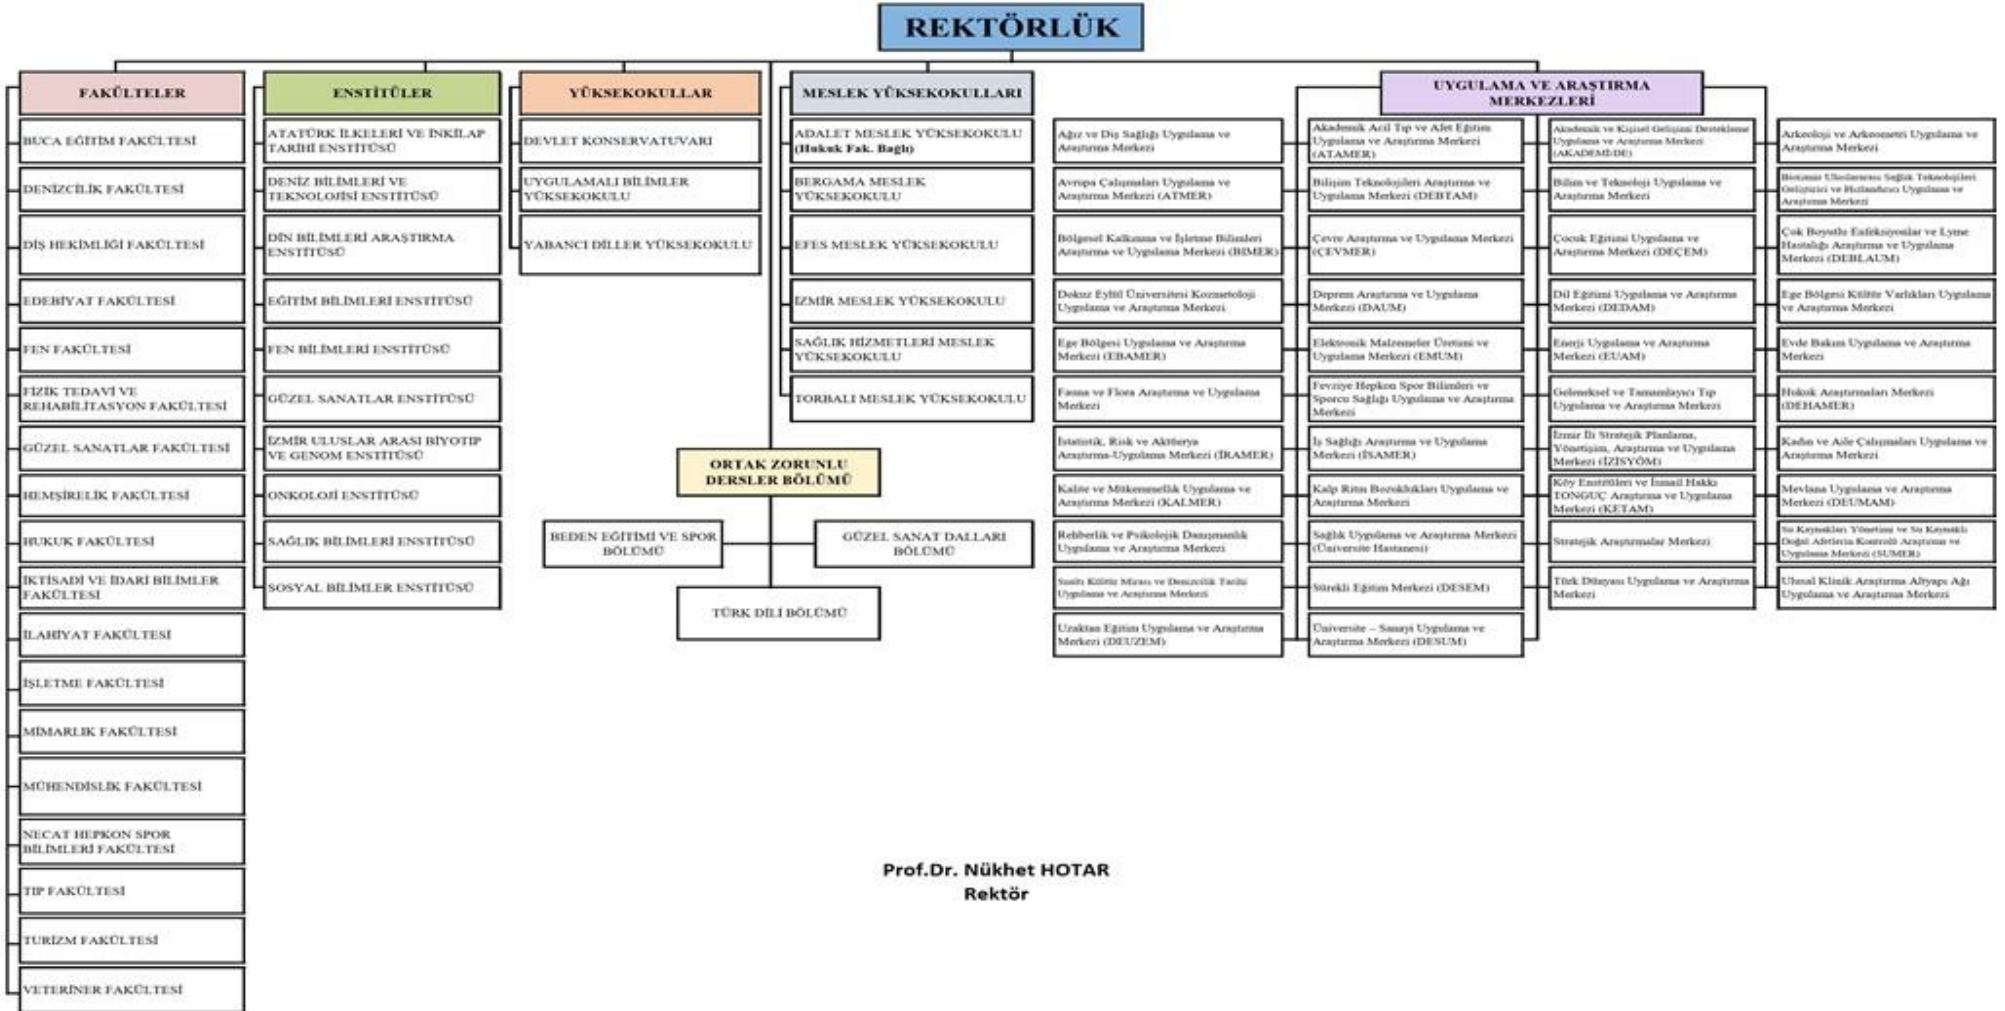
REKTÖRLÜK

FAKÜLTELER

BUCA EĞİTİM FAKÜLTESİ

DENİZCİLİK FAKÜLTESİ

DİŞ HEKİMLİĞİ FAKÜLTESİ

EDEBİYAT FAKÜLTESİ

FEN FAKÜLTESİ

FİZİK TEDAVİ VE REHABİLİTASYON FAKÜLTESİ

GÜZEL SANATLAR FAKÜLTESİ

HEMŞİRELİK FAKÜLTESİ

HUKUK FAKÜLTESİ

İKTİSADİ VE İDARİ BİLİMLER FAKÜLTESİ

İLAHİYAT FAKÜLTESİ

İŞLETME FAKÜLTESİ

MİMARLIK FAKÜLTESİ

MÜHENDİSLİK FAKÜLTESİ

NECAT HEPKON SPOR BİLİMLERİ FAKÜLTESİ

TIP FAKÜLTESİ

TURİZM FAKÜLTESİ

VETERİNER FAKÜLTESİ

ENSTİTÜLER

ATATÜRK İLKELERİ VE İNKILAP TARİHİ ENSTİTÜSÜ

DENİZ BİLİMLERİ VE TEKNOLOJİSİ ENSTİTÜSÜ

DİN BİLİMLERİ ARAŞTIRMA ENSTİTÜSÜ

EĞİTİM BİLİMLERİ ENSTİTÜSÜ

FEN BİLİMLERİ ENSTİTÜSÜ

GÜZEL SANATLAR ENSTİTÜSÜ

İZMİR ULUSLAR ARASI BİYOTIP VE GENOM ENSTİTÜSÜ

ONKOLOJİ ENSTİTÜSÜ

SAĞLIK BİLİMLERİ ENSTİTÜSÜ

SOSYAL BİLİMLER ENSTİTÜSÜ

YÜKSEKOKULLAR

DEVLET KONSERVATUVARI

UYGULAMALI BİLİMLER YÜKSEKOKULU

YABANCI DİLLER YÜKSEKOKULU

ORTAK ZORUNLU DERSLER BÖLÜMÜ

BEDEN EĞİTİMİ VE SPOR BÖLÜMÜ

GÜZEL SANAT DALLARI BÖLÜMÜ

TÜRK DİLİ BÖLÜMÜ

MESLEK YÜKSEKOKULLARI

ADALET MESLEK YÜKSEKOKULU (Hukuk Fak. Bağlı)

BERGAMA MESLEK YÜKSEKOKULU

EFES MESLEK YÜKSEKOKULU

İZMİR MESLEK YÜKSEKOKULU

SAĞLIK HİZMETLERİ MESLEK YÜKSEKOKULU

TORBALI MESLEK YÜKSEKOKULU

UYGULAMA VE ARAŞTIRMA MERKEZLERİ

Ağız ve Diş Sağlığı Uygulama ve Araştırma Merkezi

Avrupa Çalışmaları Uygulama ve Araştırma Merkezi (ATMER)

Bölgesel Kalkınma ve İşletme Bilimleri Araştırma ve Uygulama Merkezi (BİMER)

Dokuz Eylül Üniversitesi Kozmetoloji Uygulama ve Araştırma Merkezi

Ege Bölgesi Uygulama ve Araştırma Merkezi (EBAMER)

Fauna ve Flora Araştırma ve Uygulama Merkezi

İstatistik, Risk ve Aktüerya Araştırma-Uygulama Merkezi (İRAMER)

Kalite ve Mükemmellik Uygulama ve Araştırma Merkezi (KALMER)

Rehberlik ve Psikolojik Danışmanlık Uygulama ve Araştırma Merkezi

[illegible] Kültür Mirası ve Denizcilik Tarihi Uygulama ve Araştırma Merkezi

Uzaktan Eğitim Uygulama ve Araştırma Merkezi (DEUZEM)

Akademik Acil Tıp ve Afet Eğitim Uygulama ve Araştırma Merkezi (ATAMER)

Bilişim Teknolojileri Araştırma ve Uygulama Merkezi (DEBTAM)

Çevre Araştırma ve Uygulama Merkezi (ÇEVMER)

Deprem Araştırma ve Uygulama Merkezi (DAUM)

Elektronik Malzemeler Üretim ve Uygulama Merkezi (EMUM)

Fevziye Hepkon Spor Bilimleri ve Sporcu Sağlığı Uygulama ve Araştırma Merkezi

İş Sağlığı Araştırma ve Uygulama Merkezi (İSAMER)

Kalp Ritm Bozuklukları Uygulama ve Araştırma Merkezi

Sağlık Uygulama ve Araştırma Merkezi (Üniversite Hastanesi)

Sürekli Eğitim Merkezi (DESEM)

Üniversite – Sanayi Uygulama ve Araştırma Merkezi (DESUM)

Akademik ve Kişisel Gelişimi Destekleme Uygulama ve Araştırma Merkezi (AKADEMEDE)

Bilim ve Teknoloji Uygulama ve Araştırma Merkezi

Çocuk Eğitimi Uygulama ve Araştırma Merkezi (DEÇEM)

Dil Eğitimi Uygulama ve Araştırma Merkezi (DEDAM)

Enerji Uygulama ve Araştırma Merkezi (EUAM)

Geleneksel ve Tamamlayıcı Tıp Uygulama ve Araştırma Merkezi

İzmir İli Stratejik Planlama, Yönetişim, Araştırma ve Uygulama Merkezi (İZİSYÖM)

Köy Enstitüleri ve İsmail Hakkı TONGUÇ Araştırma ve Uygulama Merkezi (KETAM)

Stratejik Araştırmalar Merkezi

Türk Dünyası Uygulama ve Araştırma Merkezi

Arkeoloji ve Arkeometri Uygulama ve Araştırma Merkezi

Biotıpsan Uluslararası Sağlık Teknolojileri Geliştirici ve Hızlandırıcı Uygulama ve Araştırma Merkezi

Çok Boyutlu Enfeksiyonlar ve Lyme Hastalığı Araştırma ve Uygulama Merkezi (DEBLAUM)

Ege Bölgesi Kültür Varlıkları Uygulama ve Araştırma Merkezi

Evde Bakım Uygulama ve Araştırma Merkezi

Hukuk Araştırmaları Merkezi (DEHAMER)

Kadın ve Aile Çalışmaları Uygulama ve Araştırma Merkezi

Mevlana Uygulama ve Araştırma Merkezi (DEUMAM)

Su Kaynakları Yönetimi ve Su Kaynaklı Doğal Afetlerin Kontrolü Araştırma ve Uygulama Merkezi (SUMER)

Ulusal Klinik Araştırma Altyapı Ağı Uygulama ve Araştırma Merkezi

Prof.Dr. Nükhet HOTAR
Rektör